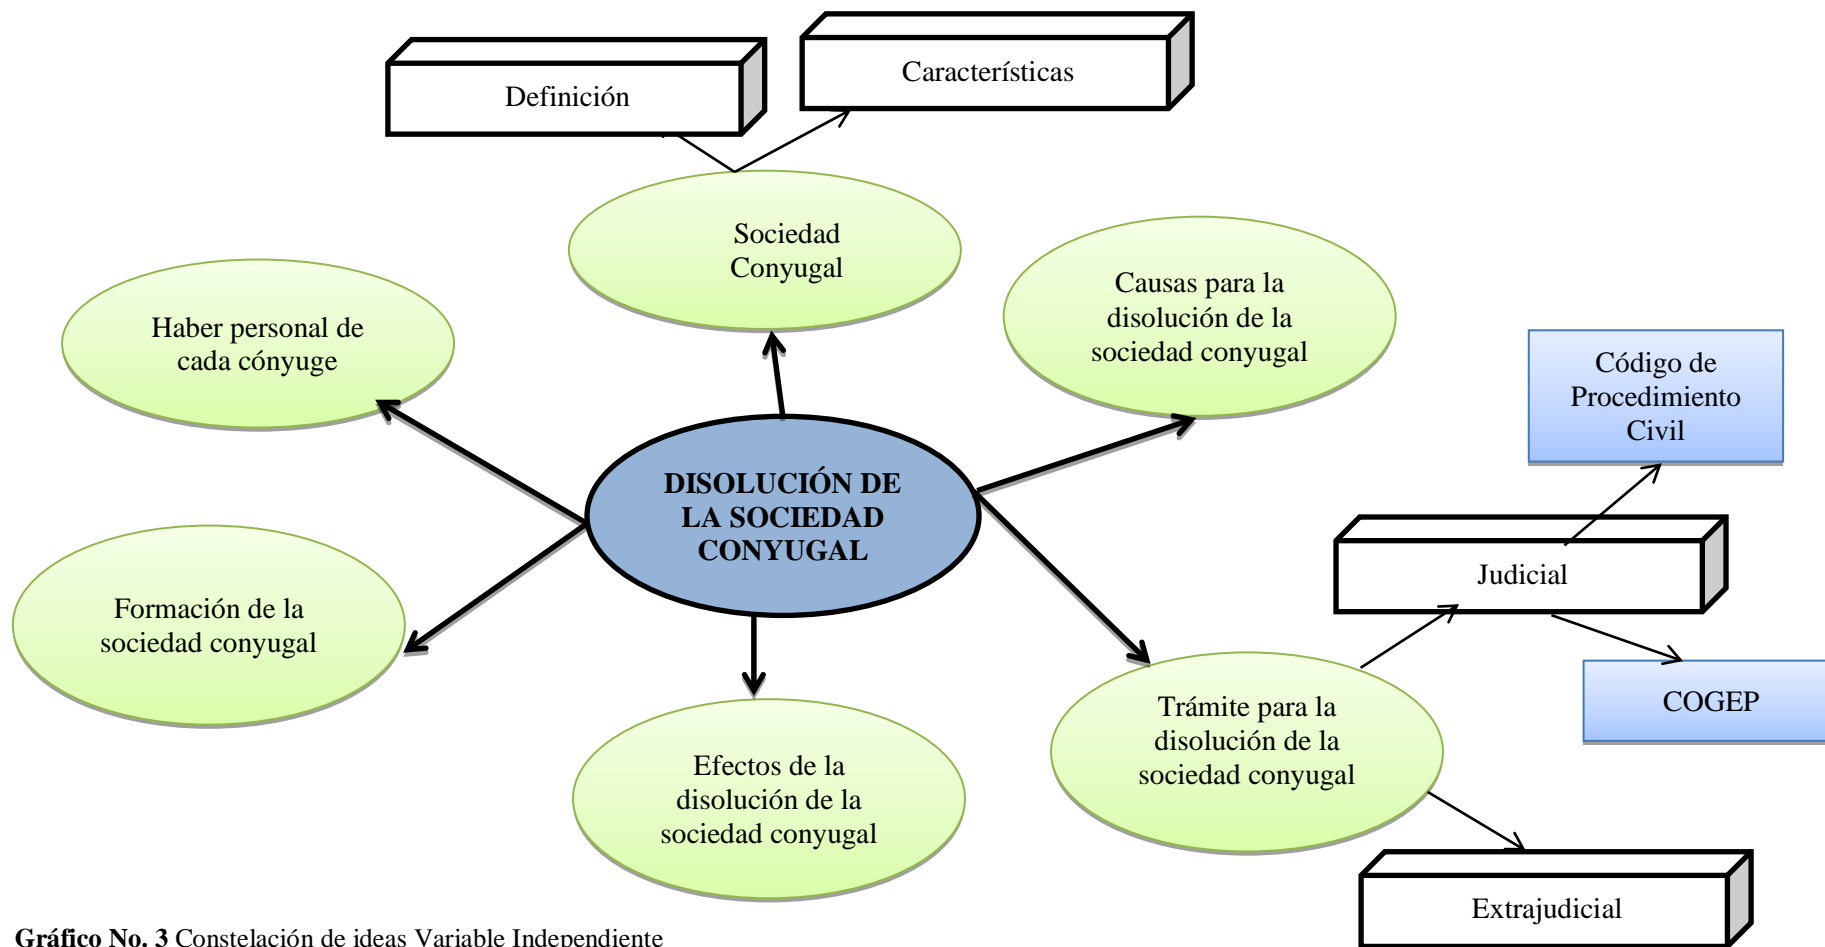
Definición

Características

Sociedad Conyugal

Haber personal de cada cónyuge

Causas para la disolución de la sociedad conyugal

Código de Procedimiento Civil

DISOLUCIÓN DE LA SOCIEDAD CONYUGAL

Judicial

Formación de la sociedad conyugal

COGEP

Trámite para la disolución de la sociedad conyugal

Efectos de la disolución de la sociedad conyugal

Extrajudicial

**Gráfico No. 3** Constelación de ideas Variable Independiente